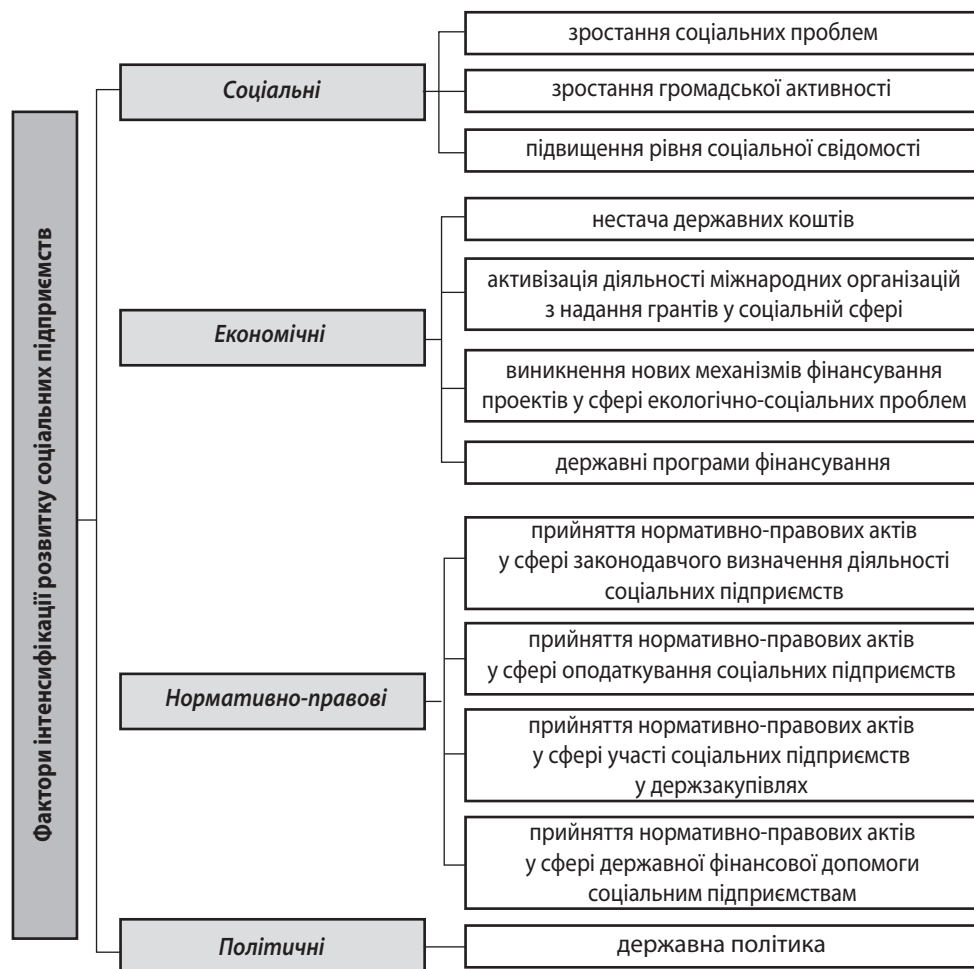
Фактори інтенсифікації розвитку соціальних підприємств

Соціальні

зростання соціальних проблем

зростання громадської активності

підвищення рівня соціальної свідомості

Економічні

нестача державних коштів

активізація діяльності міжнародних організацій з надання грантів у соціальній сфері

виникнення нових механізмів фінансування проектів у сфері екологічно-соціальних проблем

державні програми фінансування

Нормативно-правові

прийняття нормативно-правових актів у сфері законодавчого визначення діяльності соціальних підприємств

прийняття нормативно-правових актів у сфері оподаткування соціальних підприємств

прийняття нормативно-правових актів у сфері участі соціальних підприємств у держзакупівлях

прийняття нормативно-правових актів у сфері державної фінансової допомоги соціальним підприємствам

Політичні

державна політика